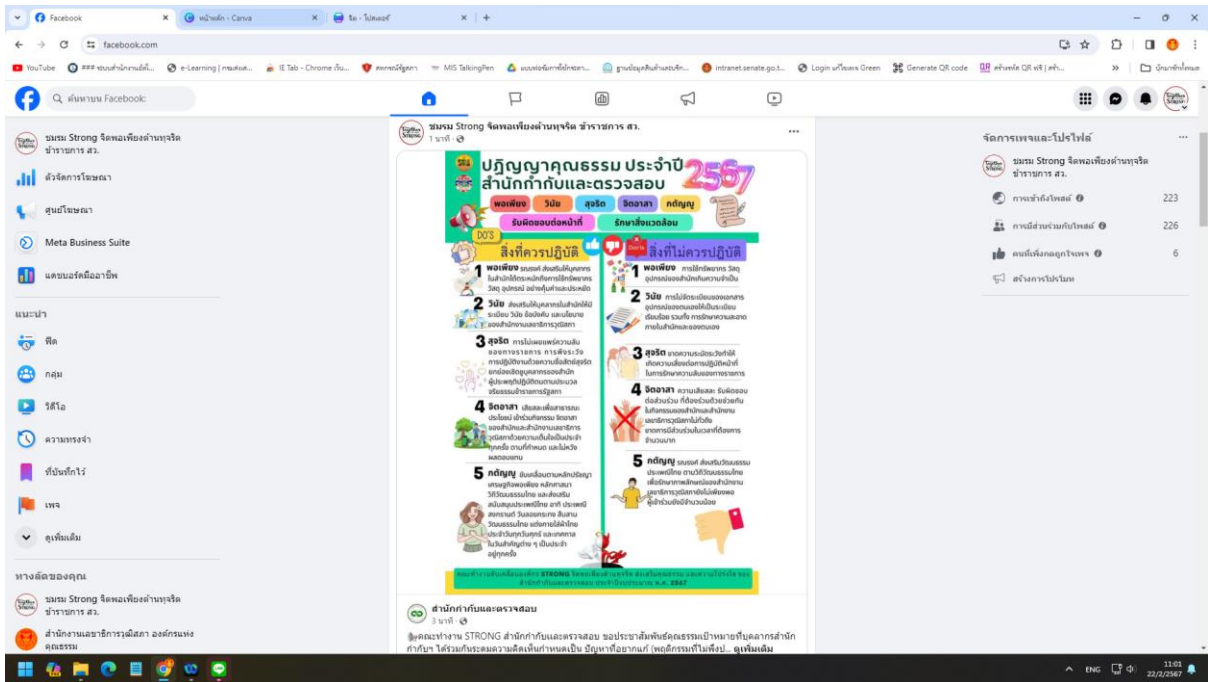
Facebook | หน้าหลัก - Canva | จิต - ไปรษณีย์

facebook.com

YouTube | e-Learning | IE Tab - Chrome | MIS TalkingPen | intranet.senate.go.t... | Login | Generate QR code | สร้างรหัส QR ฟรี | บุ๊กมาร์กทั้งหมด

ค้นหาบน Facebook

ชมรม Strong จิตพอเพียงต้านทุจริต ข้าราชการ สว.

ตัวจัดการโฆษณา

ศูนย์โฆษณา

Meta Business Suite

แดชบอร์ดมืออาชีพ

แนะนำ

ฟีด

กลุ่ม

วิดีโอ

ความทรงจำ

ที่บันทึกไว้

เพจ

ดูเพิ่มเติม

ทางลัดของคุณ

ชมรม Strong จิตพอเพียงต้านทุจริต ข้าราชการ สว.

สำนักงานเลขาธิการวุฒิสภา องค์กรแห่งคุณธรรม

ชมรม Strong จิตพอเพียงต้านทุจริต ข้าราชการ สว.
1 นาที

ปฏิญญาคุณธรรม ประจำปี 2567 สำนักกำกับและตรวจสอบ

พอเพียง วินัย สุจริต จิตอาสา กตัญญู รับผิดชอบต่อหน้าที่ รักษาสิ่งแวดล้อม

DO'S สิ่งที่ควรปฏิบัติ

1 พอเพียง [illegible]

2 วินัย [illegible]

3 สุจริต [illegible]

4 จิตอาสา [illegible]

5 กตัญญู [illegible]

Don'ts สิ่งที่ไม่ควรปฏิบัติ

1 พอเพียง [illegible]

2 วินัย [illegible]

3 สุจริต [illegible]

4 จิตอาสา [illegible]

5 กตัญญู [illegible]

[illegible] STRONG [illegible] พ.ศ. 2567

สำนักกำกับและตรวจสอบ
3 นาที

คณะทำงาน STRONG สำนักกำกับและตรวจสอบ ขอประชาสัมพันธ์คุณธรรมเป้าหมายที่บุคลากรสำนักกำกับฯ ได้ร่วมกันระดมความคิดเห็นกำหนดเป็น ปัญหาที่อยากแก้ (พฤติกรรมที่ไม่พึงป... ดูเพิ่มเติม

จัดการเพจและโปรไฟล์

ชมรม Strong จิตพอเพียงต้านทุจริต ข้าราชการ สว.

การเข้าถึงโพสต์ 223

การมีส่วนร่วมกับโพสต์ 226

คนที่เพิ่งกดถูกใจเพจ 6

สร้างการโปรโมท

ENG 11:01 22/2/2567